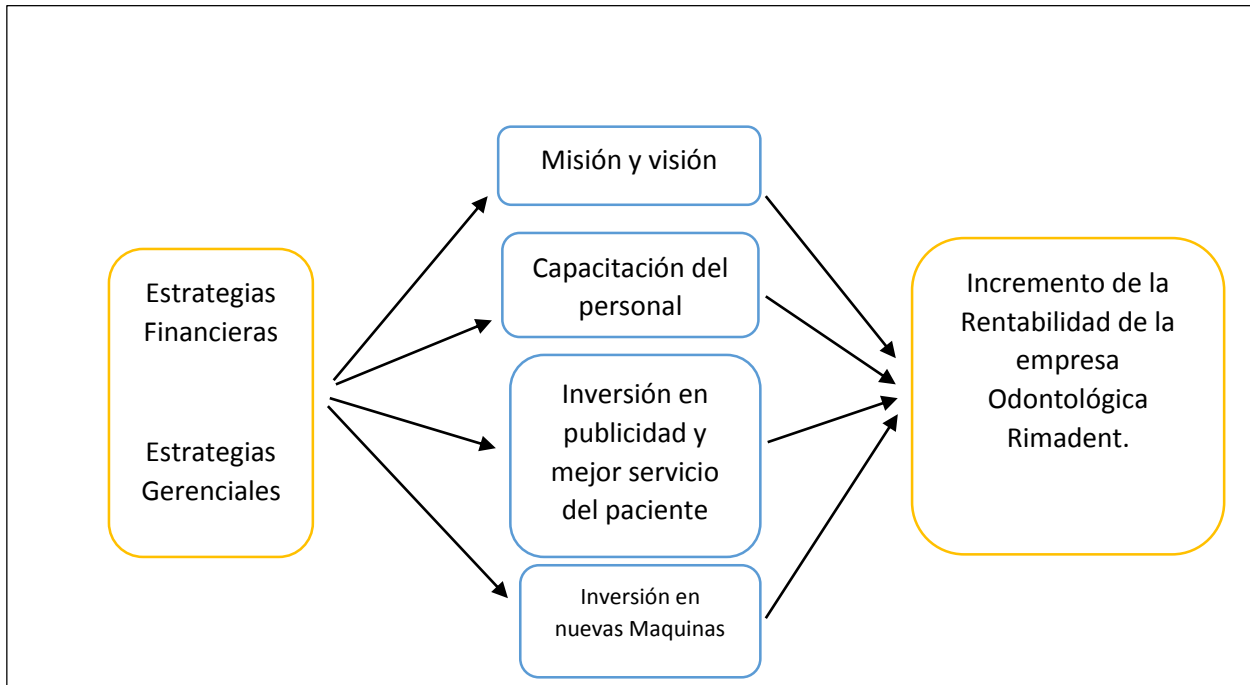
Estrategias Financieras

Estrategias Gerenciales

Misión y visión

Capacitación del personal

Inversión en publicidad y mejor servicio del paciente

Inversión en nuevas Maquinas

Incremento de la Rentabilidad de la empresa Odontológica Rimadent.